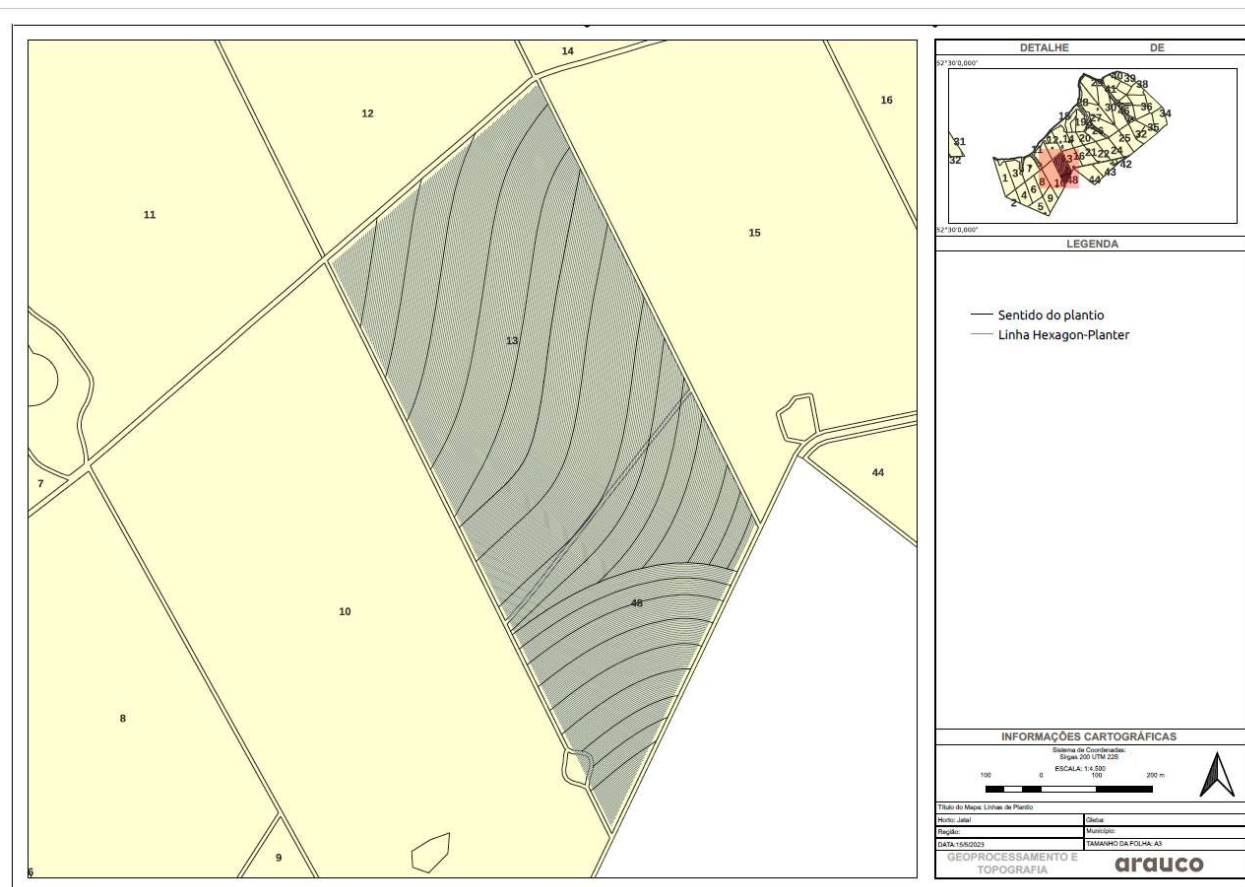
14
12
16
11
15
13
7
44
10
48
8
9
6

DETALHE DE
52°30'0,000"
52°30'0,000"
40 39 38
41 28 36 34
37 30 35
19 27 32
31 23 21 14 20 25
32 11 26
13 16 21 22 24
1 3 7 42
6 8 18 48 43
4 44
2 5 9

LEGENDA
Sentido do plantio
Linha Hexagon-Planter

INFORMAÇÕES CARTOGRÁFICAS
Sistema de Coordenadas:
Sirgas 200 UTM 22S
ESCALA: 1:4.500
100 0 100 200 m

Título do Mapa: Linhas de Plantio
| Horto: Jataí | Gleba: |
|---|---|
| Região: | Município: |
| DATA:15/5/2023 | TAMANHO DA FOLHA: A3 |

GEOPROCESSAMENTO E TOPOGRAFIA
arauco